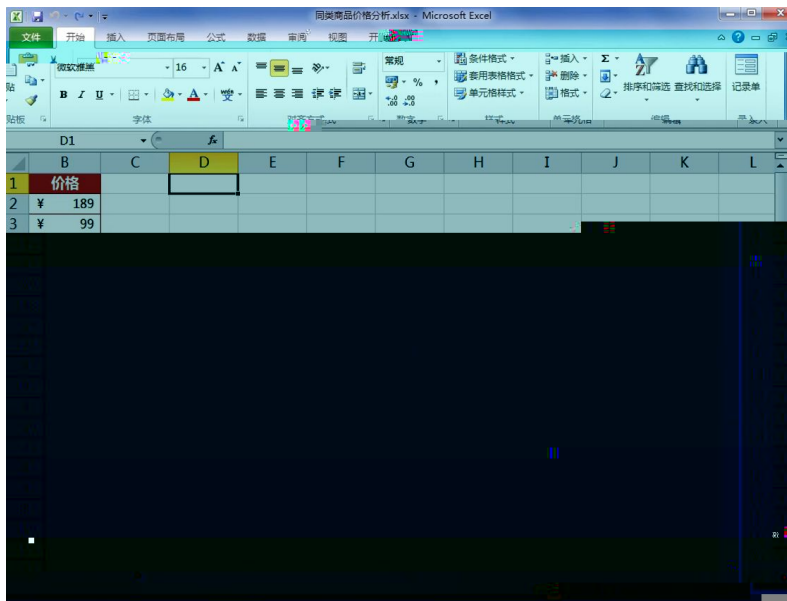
同类商品价格分析.xlsx - Microsoft Excel

文件 开始 插入 页面布局 公式 数据 审阅 视图 开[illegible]

粘贴 微软雅黑 16 A A 常规 条件格式 插入 Σ 排序和筛选 查找和选择 记录单
B I U % , 套用表格格式 删除
单元格样式 格式
剪贴板 字体 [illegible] 数字 样式 单元格 编辑

D1 fx

| | B | C | D | E | F | G | H | I | J | K | L |
|---|---|---|---|---|---|---|---|---|---|---|---|
| 1 | 价格 | | | | | | | | | | |
| 2 | ¥ 189 | | | | | | | | | | |
| 3 | ¥ 99 | | | | | | | | | | |